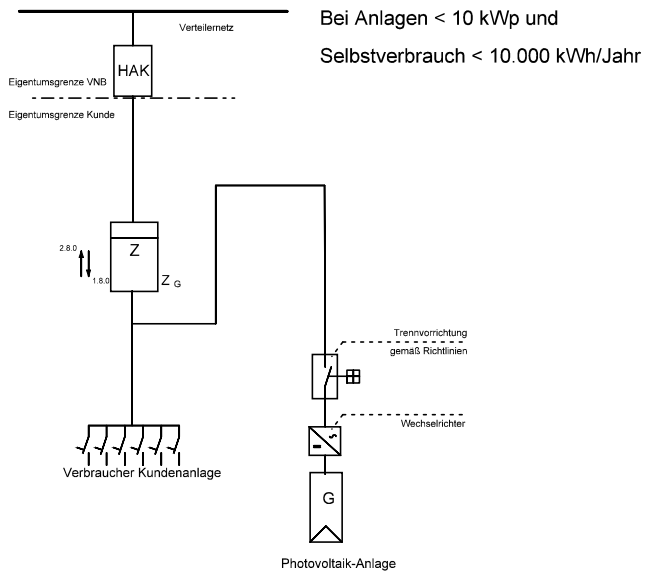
Bei Anlagen < 10 kWp und

Selbstverbrauch < 10.000 kWh/Jahr

Verteilernetz

HAK

Eigentumsgrenze VNB

Eigentumsgrenze Kunde

2.8.0

Z

1.8.0

Z $_G$

Trennvorrichtung gemäß Richtlinien

Wechselrichter

Verbraucher Kundenanlage

G

Photovoltaik-Anlage